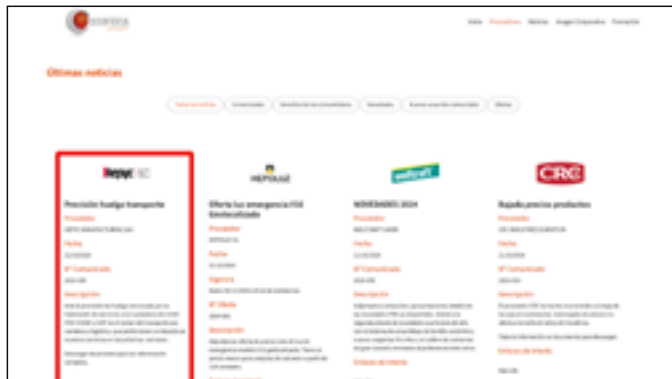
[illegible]

Inicio Proveedores Noticias Imagen Corporativa Formación

Últimas noticias

Todas las noticias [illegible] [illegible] Novedades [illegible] Ofertas

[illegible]

Precisión huelga transporte

Proveedor
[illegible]

Fecha
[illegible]

Nº Comunicado
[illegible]

Descripción
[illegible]

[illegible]

HEPYLUZ

Oferta luz emergencia V16 Geolocalizado

Proveedor
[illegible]

Fecha
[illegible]

Vigencia
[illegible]

Nº Oferta
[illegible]

Descripción
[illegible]

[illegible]

NOVEDADES 2024

Proveedor
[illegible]

Fecha
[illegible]

Nº Comunicado
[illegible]

Descripción
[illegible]

Enlace de interés

CRC

Bajada precios productos

Proveedor
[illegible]

Fecha
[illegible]

Nº Comunicado
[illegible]

Descripción
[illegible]

Enlace de interés
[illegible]